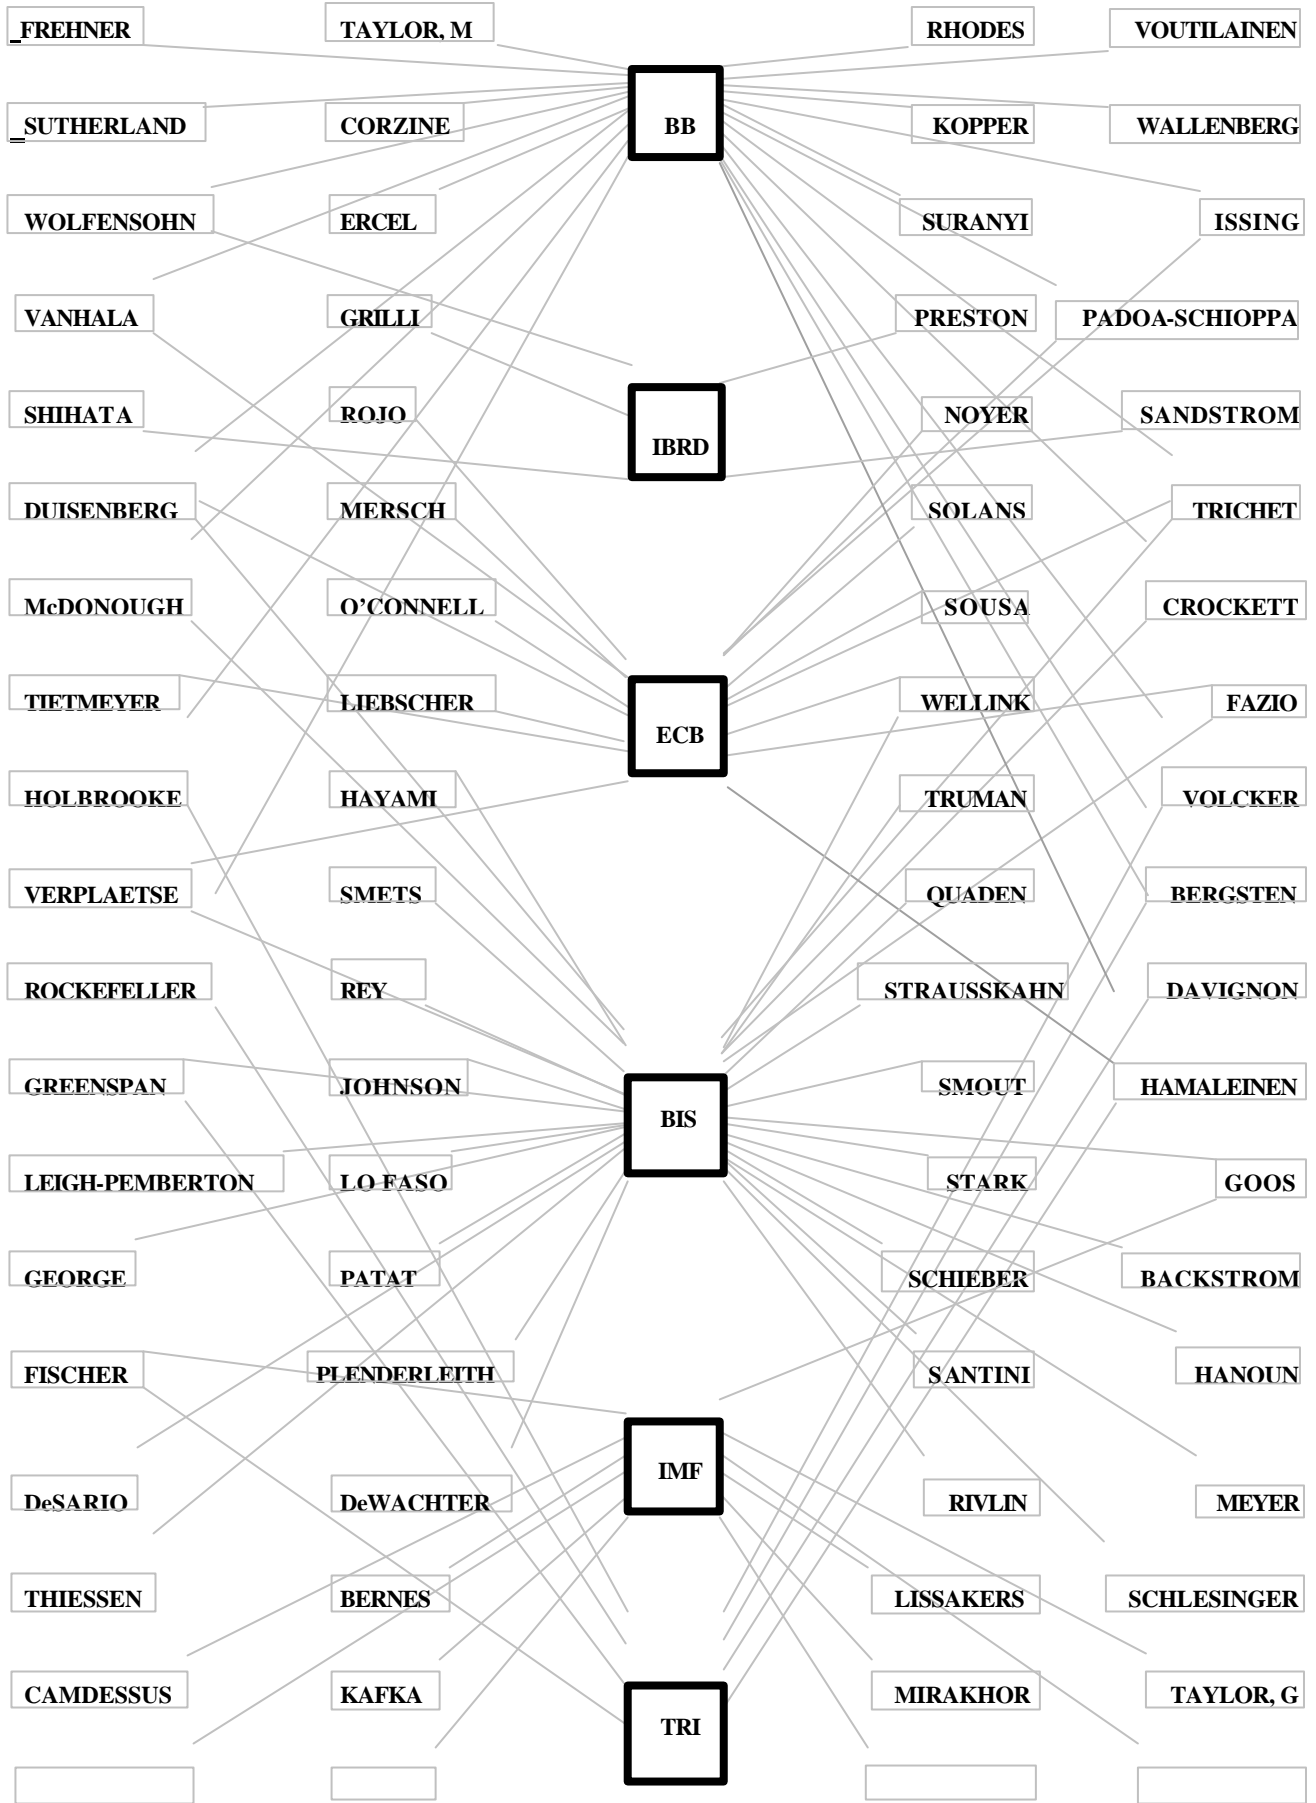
_FREHNER
TAYLOR, M
RHODES
VOUTILAINEN
_SUTHERLAND
CORZINE
BB
KOPPER
WALLENBERG
WOLFENSOHN
ERCEL
SURANYI
ISSING
VANHALA
GRILLI
PRESTON
PADOA-SCHIOPPA
SHIHATA
ROJO
IBRD
NOYER
SANDSTROM
DUISENBERG
MERSCH
SOLANS
TRICHET
McDONOUGH
O'CONNELL
SOUSA
CROCKETT
TIETMEYER
LIEBSCHER
ECB
WELLINK
FAZIO
HOLBROOKE
HAYAMI
TRUMAN
VOLCKER
VERPLAETSE
SMETS
QUADEN
BERGSTEN
ROCKEFELLER
REY
STRAUSSKAHN
DAVIGNON
GREENSPAN
JOHNSON
BIS
SMOUT
HAMALEINEN
LEIGH-PEMBERTON
LO FASO
STARK
GOOS
GEORGE
PATAT
SCHIEBER
BACKSTROM
FISCHER
PLENDERLEITH
SANTINI
HANOUN
IMF
DeSARIO
DeWACHTER
RIVLIN
MEYER
THIESSEN
BERNES
LISSAKERS
SCHLESINGER
CAMDESSUS
KAFKA
MIRAKHOR
TAYLOR, G
TRI